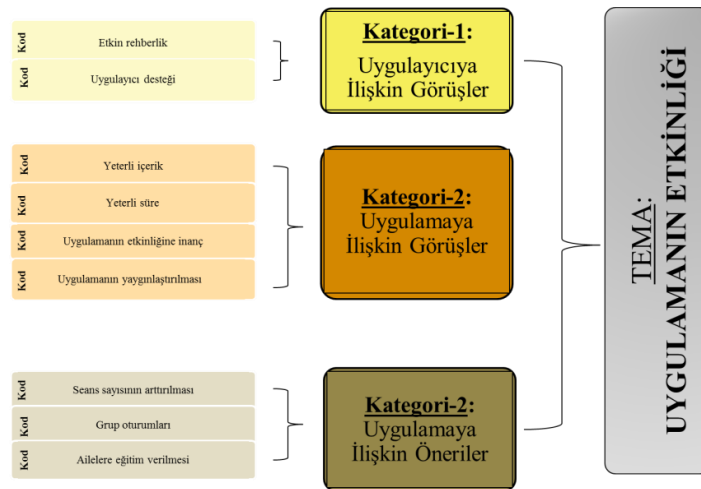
Kod Etkin rehberlik

Kod Uygulayıcı desteği

Kategori-1:
Uygulayıcıya İlişkin Görüşler

Kod Yeterli içerik

Kod Yeterli süre

Kod Uygulamanın etkinliğine inanç

Kod Uygulamanın yaygınlaştırılması

Kategori-2:
Uygulamaya İlişkin Görüşler

Kod Seans sayısının arttırılması

Kod Grup oturumları

Kod Ailelere eğitim verilmesi

Kategori-2:
Uygulamaya İlişkin Öneriler

TEMA:
UYGULAMANIN ETKİNLİĞİ